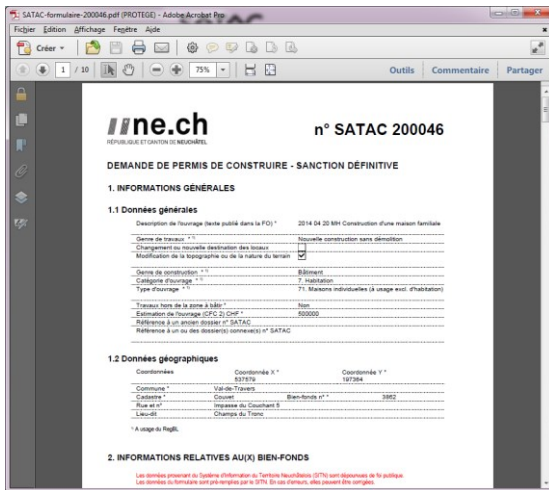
SATAC-formulaire-200046.pdf (PROTEGE) - Adobe Acrobat Pro

Fichier Edition Affichage Fenêtre Aide

Créer

1 / 10

75%

Outils Commentaire Partager

ne.ch
RÉPUBLIQUE ET CANTON DE NEUCHÂTEL

n° SATAC 200046

DEMANDE DE PERMIS DE CONSTRUIRE - SANCTION DÉFINITIVE

1. INFORMATIONS GÉNÉRALES

1.1 Données générales

| | |
|---|---|
| Description de l'ouvrage (texte publié dans la FO) * | 2014 04 20 MH Construction d'une maison familiale |
| Genre de travaux * | Nouvelle construction sans démolition |
| Changement ou nouvelle destination des locaux | |
| Modification de la topographie ou de la nature du terrain | ✓ |
| Genre de construction * | Bâtiment |
| Catégorie d'ouvrage * | 7. Habitation |
| Type d'ouvrage * | 71. Maisons individuelles (à usage excl. d'habitation) |
| Travaux hors de la zone à bâtir * | Non |
| Estimation de l'ouvrage (CFC 2) CHF * | 500000 |
| Référence à un ancien dossier n° SATAC | |
| Référence à un ou des dossier(s) connexe(s) n° SATAC | |

1.2 Données géographiques

| | | | |
|---|---|---|---|
| Coordonnées | Coordonnée X * 537579 | Coordonnée Y * 197364 | |
| Commune * | Val-de-Travers | | |
| Cadastre * | Couvet | Bien-fonds n° * | 3862 |
| Rue et n° | Impasse du Couchant 5 | | |
| Lieu-dit | Champs du Tronc | | |

* A usage du RegBL

2. INFORMATIONS RELATIVES AU(X) BIEN-FONDS

Les données provenant du Système d'information du Territoire Neuchâtelois (SITN) sont dépourvues de foi publique.
Les données du formulaire sont pré-remplies par le SITN. En cas d'erreurs, elles peuvent être corrigées.